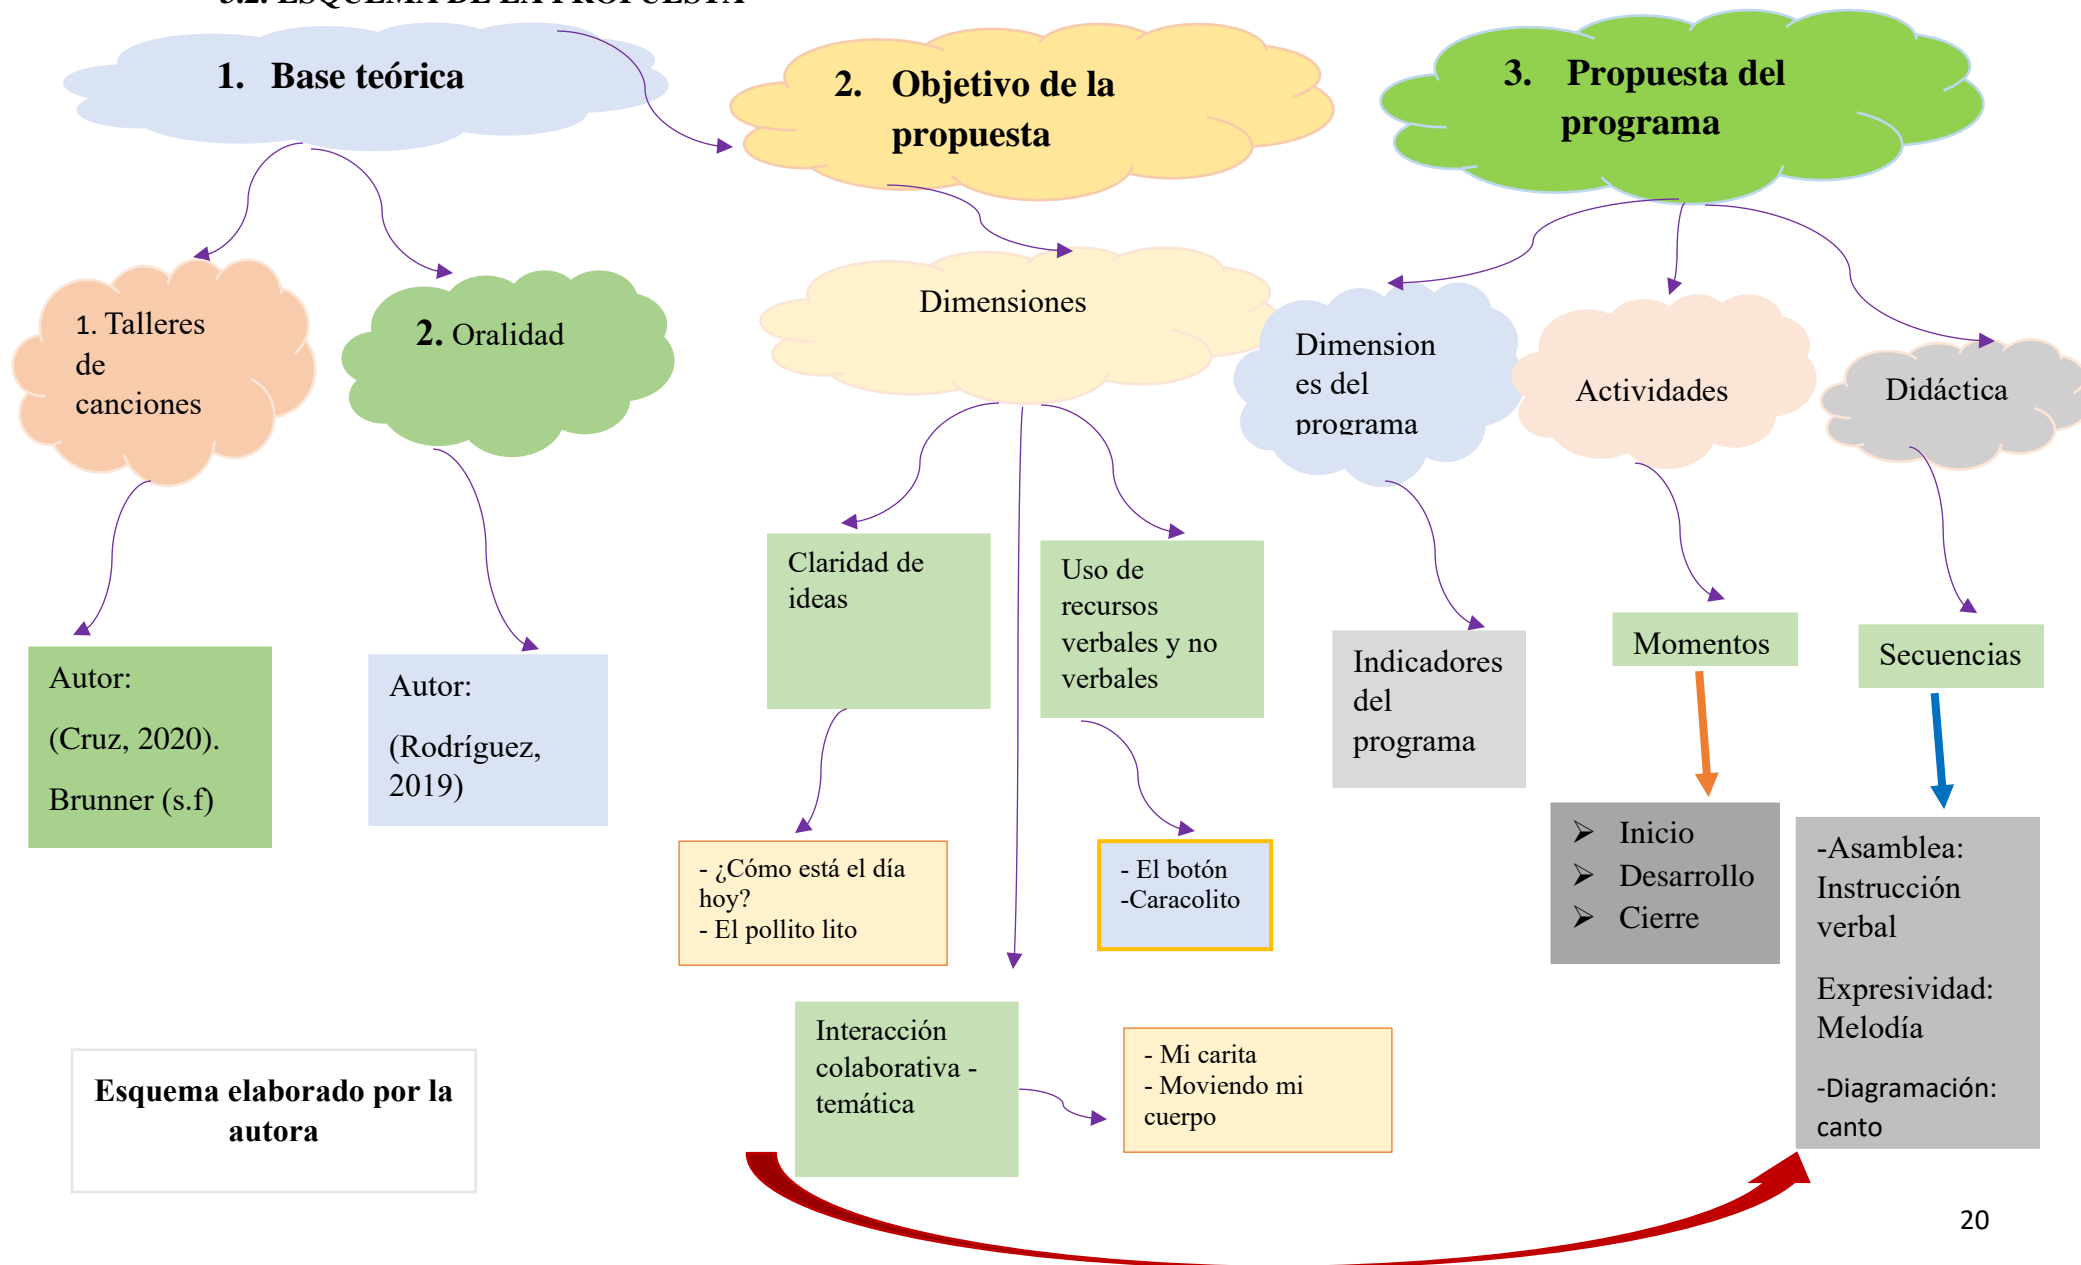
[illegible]

1. Base teórica

2. Objetivo de la propuesta

3. Propuesta del programa

1. Talleres de canciones

2. Oralidad

Dimensiones

Dimensiones del programa

Actividades

Didáctica

Claridad de ideas

Uso de recursos verbales y no verbales

Indicadores del programa

Momentos

Secuencias

Autor:

(Cruz, 2020).

Brunner (s.f)

Autor:

(Rodríguez, 2019)

- ¿Cómo está el día hoy?
- El pollito lito

- El botón
-Caracolito

➢ Inicio
➢ Desarrollo
➢ Cierre

-Asamblea: Instrucción verbal

Expresividad: Melodía

-Diagramación: canto

Interacción colaborativa - temática

- Mi carita
- Moviendo mi cuerpo

Esquema elaborado por la autora

20